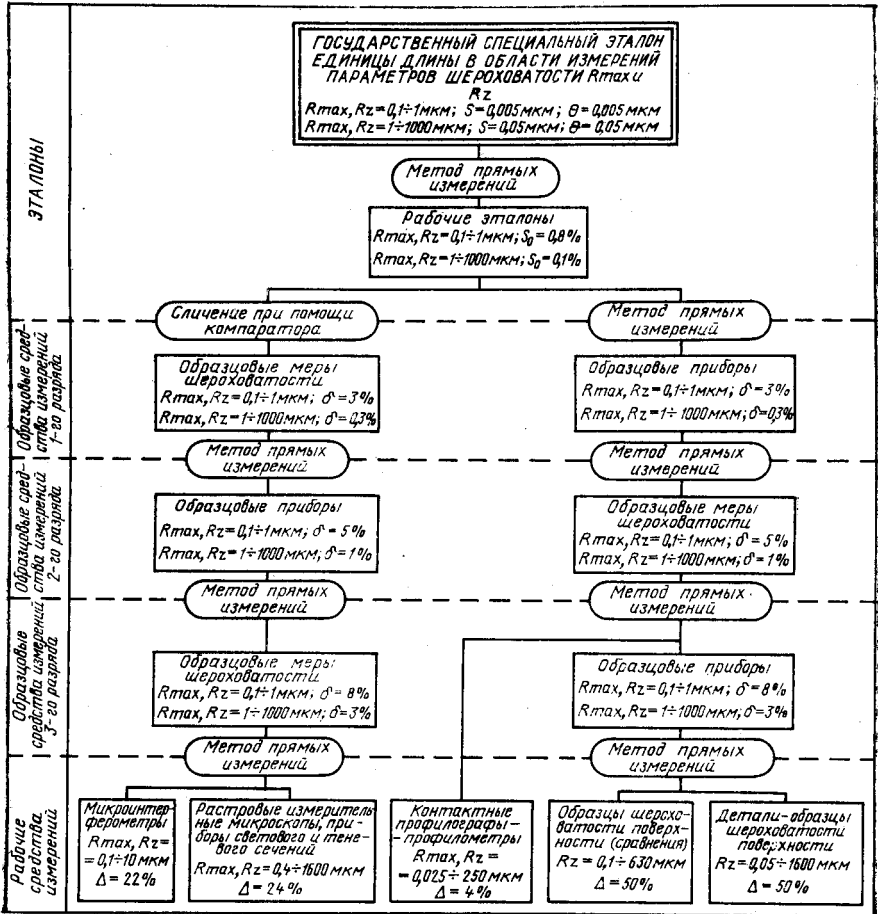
ЭТАЛОНЫ

ГОСУДАРСТВЕННЫЙ СПЕЦИАЛЬНЫЙ ЭТАЛОН ЕДИНИЦЫ ДЛИНЫ В ОБЛАСТИ ИЗМЕРЕНИЙ ПАРАМЕТРОВ ШЕРОХОВАТОСТИ Rmax и Rz
Rmax, Rz = 0,1÷1мкм; S = 0,005 мкм; $\theta$ = 0,005 мкм
Rmax, Rz = 1÷1000 мкм; S = 0,05 мкм; $\theta$ = 0,05 мкм

Метод прямых измерений

Рабочие эталоны
Rmax, Rz = 0,1÷1мкм; $S_0$ = 0,8%
Rmax, Rz = 1÷1000мкм; $S_0$ = 0,1%

Образцовые средства измерений 1-го разряда

Сличение при помощи компаратора

Метод прямых измерений

Образцовые меры шероховатости
Rmax, Rz = 0,1÷1мкм; $\delta$ = 3%
Rmax, Rz = 1÷1000мкм; $\delta$ = 0,3%

Образцовые приборы
Rmax, Rz = 0,1÷1мкм; $\delta$ = 3%
Rmax, Rz = 1÷1000мкм; $\delta$ = 0,3%

Образцовые средства измерений 2-го разряда

Метод прямых измерений

Метод прямых измерений

Образцовые приборы
Rmax, Rz = 0,1÷1мкм; $\delta$ = 5%
Rmax, Rz = 1÷1000мкм; $\delta$ = 1%

Образцовые меры шероховатости
Rmax, Rz = 0,1÷1мкм; $\delta$ = 5%
Rmax, Rz = 1÷1000мкм; $\delta$ = 1%

Образцовые средства измерений 3-го разряда

Метод прямых измерений

Метод прямых измерений

Образцовые меры шероховатости
Rmax, Rz = 0,1÷1мкм; $\delta$ = 8%
Rmax, Rz = 1÷1000мкм; $\delta$ = 3%

Образцовые приборы
Rmax, Rz = 0,1÷1мкм; $\delta$ = 8%
Rmax, Rz = 1÷1000мкм; $\delta$ = 3%

Рабочие средства измерений

Метод прямых измерений

Метод прямых измерений

Микроинтерферометры
Rmax, Rz = 0,1÷10 мкм
$\Delta$ = 22%

Растровые измерительные микроскопы, приборы светового и теневого сечений
Rmax, Rz = 0,4÷1600 мкм
$\Delta$ = 24%

Контактные профилографы-профилометры
Rmax, Rz = 0,025÷250 мкм
$\Delta$ = 4%

Образцы шероховатости поверхности (сравнения)
Rz = 0,1÷630 мкм
$\Delta$ = 50%

Детали-образцы шероховатости поверхности
Rz = 0,05÷1600 мкм
$\Delta$ = 50%